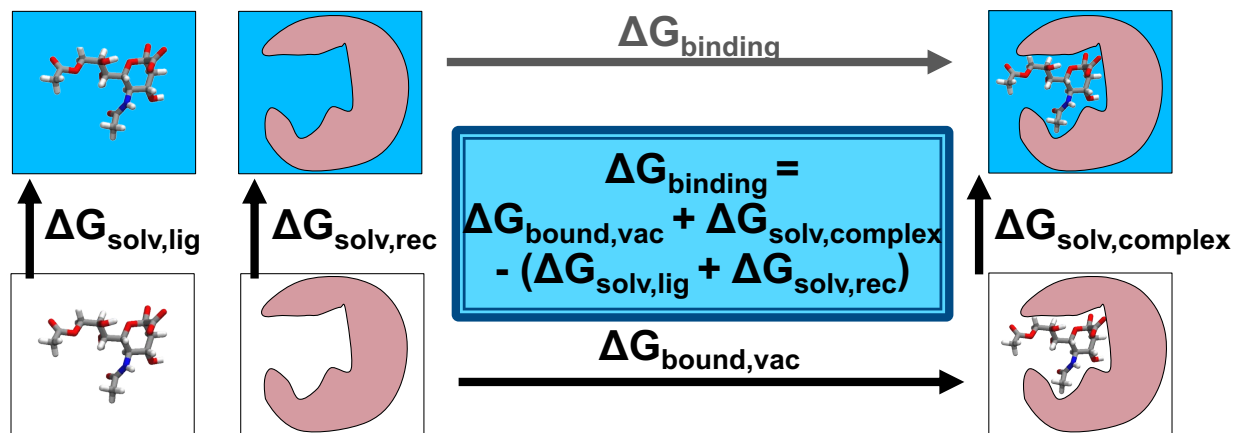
$\Delta G_{binding}$

$\Delta G_{solv,lig}$

$\Delta G_{solv,rec}$

$\Delta G_{binding}$ =
$\Delta G_{bound,vac}$ + $\Delta G_{solv,complex}$
- ($\Delta G_{solv,lig}$ + $\Delta G_{solv,rec}$)

$\Delta G_{solv,complex}$

$\Delta G_{bound,vac}$